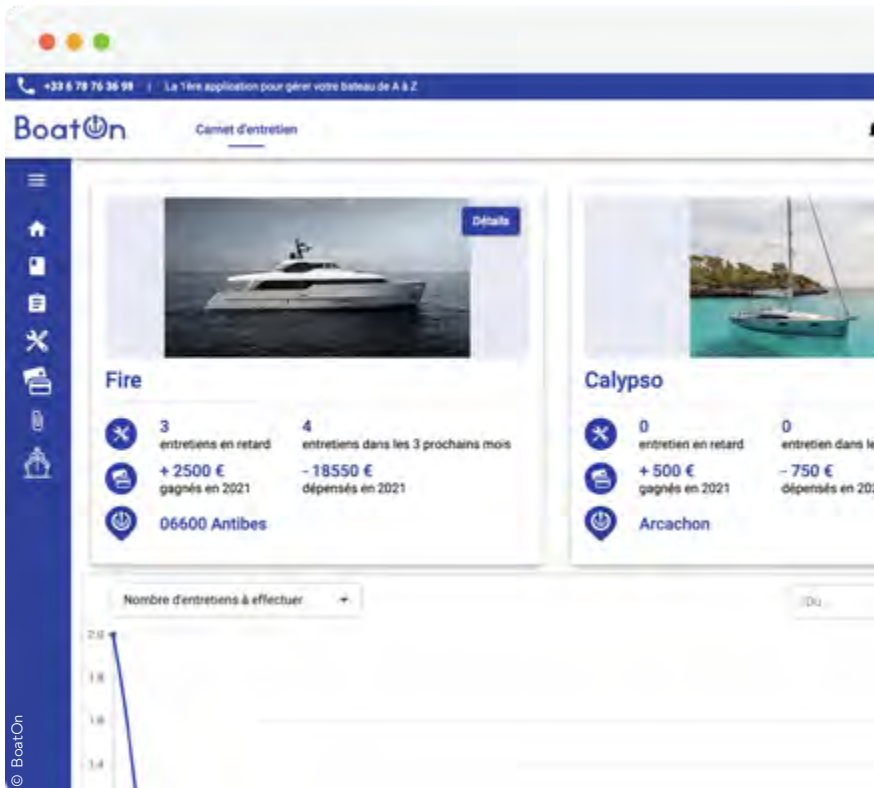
+33 6 78 76 36 98 | La 1ère application pour gérer votre bateau de A à Z

BoatOn

Carnet d'entretien

Détails

Fire

3
entretiens en retard

4
entretiens dans les 3 prochains mois

+ 2500 €
gagnés en 2021

- 18550 €
dépensés en 2021

06600 Antibes

Calypso

0
entretien en retard

0
entretien dans le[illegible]

+ 500 €
gagnés en 2021

- 750 €
dépensés en 20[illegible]

Arcachon

Nombre d'entretiens à effectuer

Du...

2.0
1.8
1.6
1.4

© BoatOn